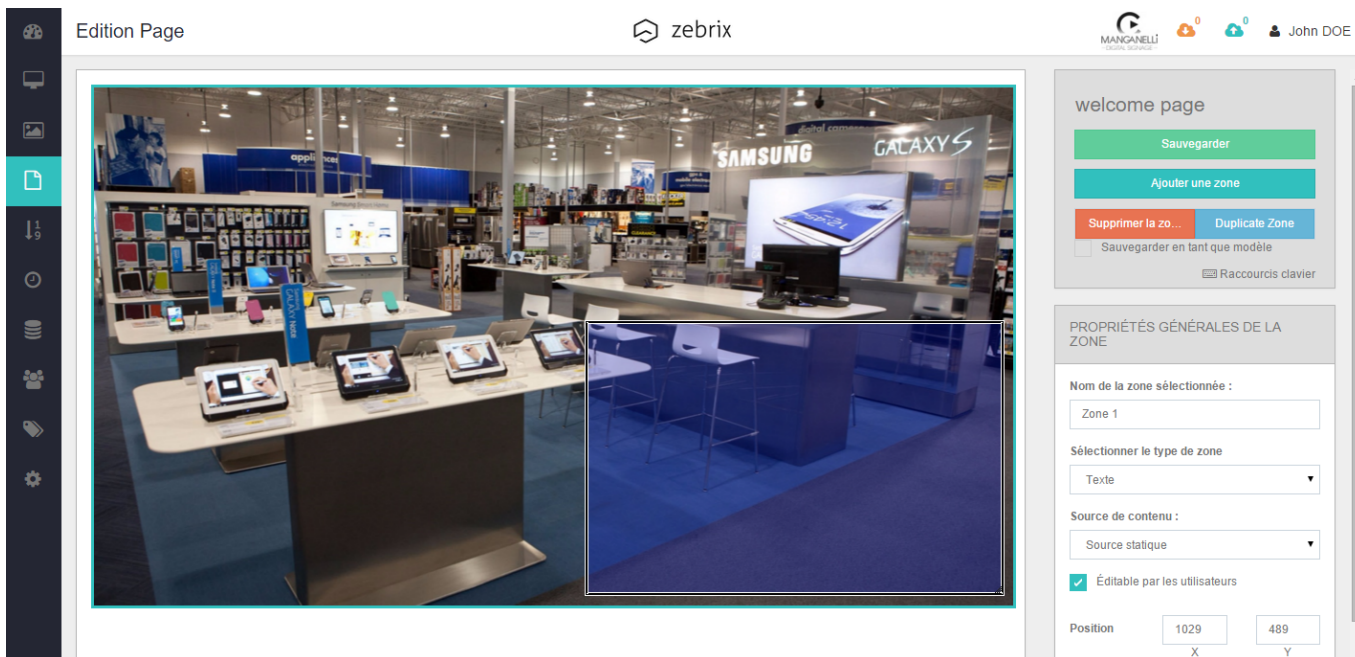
Edition Page

zebrix

MANGANELLI DIGITAL SIGNAGE

0

0

John DOE

appliances

SAMSUNG

GALAXY S

GALAXY Note

welcome page

Sauvegarder

Ajouter une zone

Supprimer la zo...

Duplicate Zone

Sauvegarder en tant que modèle

Raccourcis clavier

PROPRIÉTÉS GÉNÉRALES DE LA ZONE

Nom de la zone sélectionnée :

Zone 1

Sélectionner le type de zone

Texte

Source de contenu :

Source statique

Éditable par les utilisateurs

Position

1029

X

489

Y